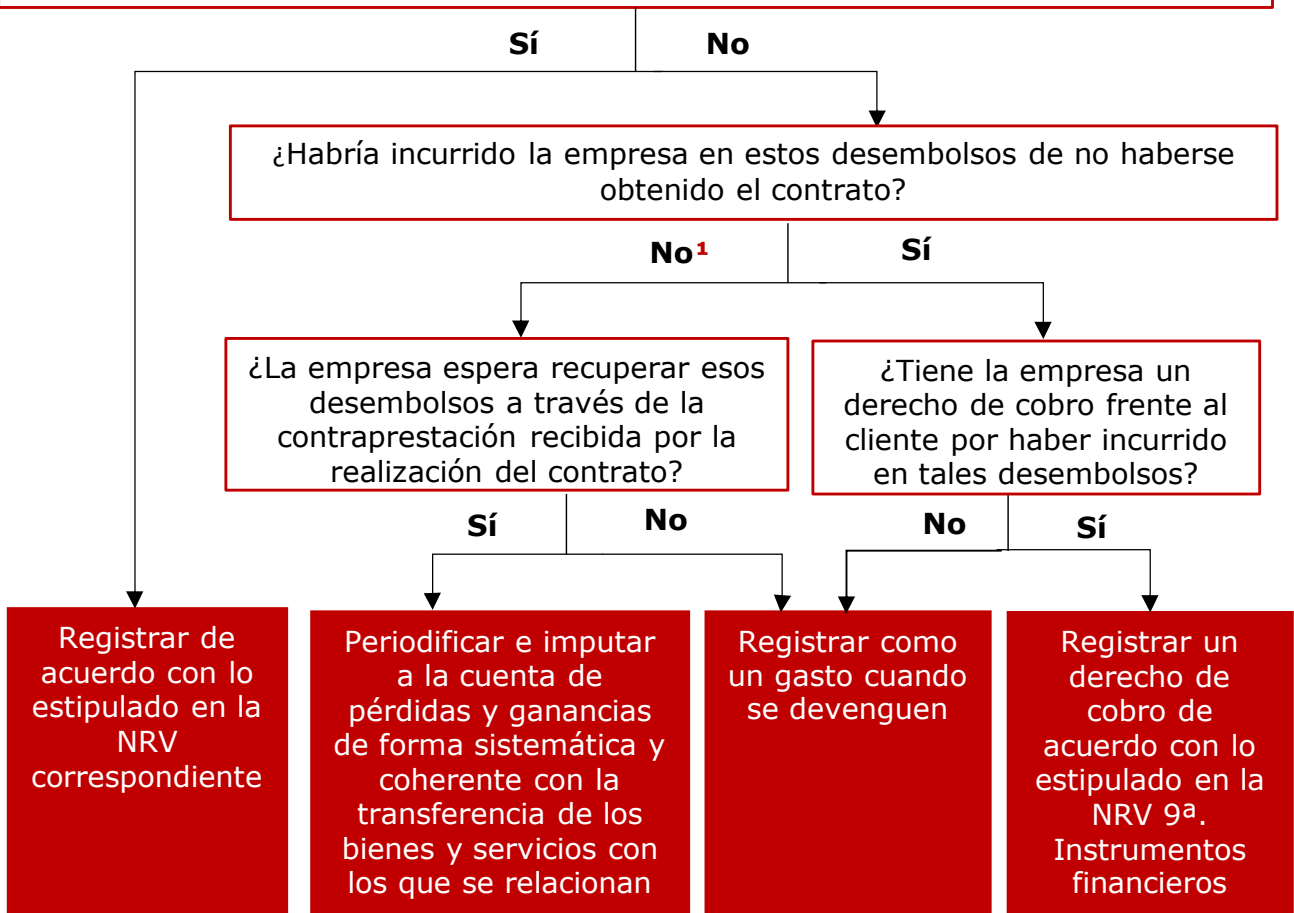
Sí

No

¿Habría incurrido la empresa en estos desembolsos de no haberse obtenido el contrato?

No$^1$

Sí

¿La empresa espera recuperar esos desembolsos a través de la contraprestación recibida por la realización del contrato?

¿Tiene la empresa un derecho de cobro frente al cliente por haber incurrido en tales desembolsos?

Sí

No

No

Sí

Registrar de acuerdo con lo estipulado en la NRV correspondiente

Periodificar e imputar a la cuenta de pérdidas y ganancias de forma sistemática y coherente con la transferencia de los bienes y servicios con los que se relacionan

Registrar como un gasto cuando se devenguen

Registrar un derecho de cobro de acuerdo con lo estipulado en la NRV 9ª. Instrumentos financieros